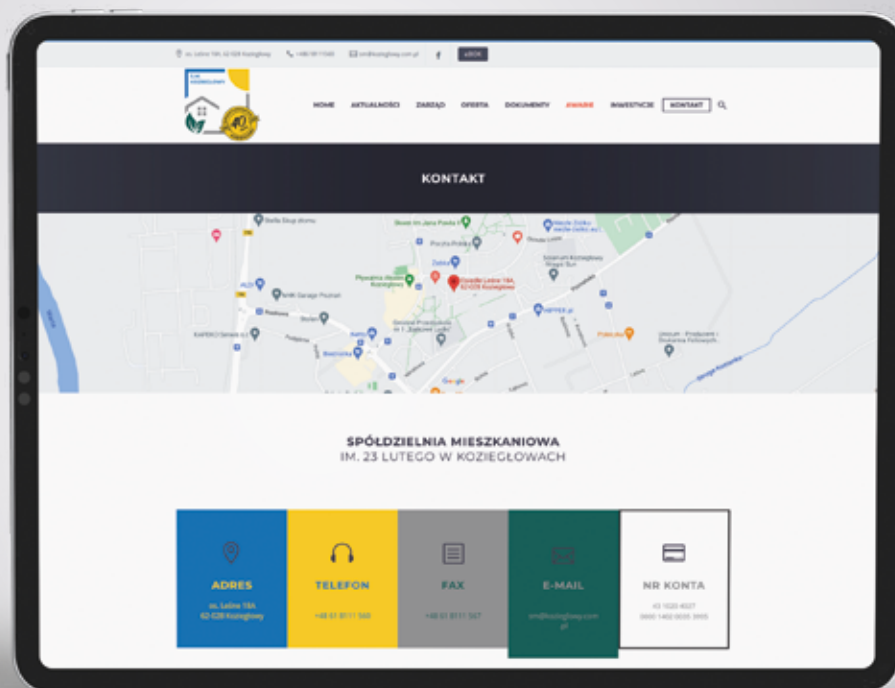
os. Leśne 19A, 62-028 Koziegłowy
+48 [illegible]
sm@koziegłowy.com.pl
eBOK

HOME AKTUALNOŚCI ZARZĄD OFERTA DOKUMENTY AWARIE INWESTYCJE KONTAKT

KONTAKT

Osiedle Leśne 19A
62-028 Koziegłowy

Google

SPÓŁDZIELNIA MIESZKANIOWA
IM. 23 LUTEGO W KOZIEGŁOWACH

ADRES
os. Leśne 19A
62-028 Koziegłowy

TELEFON
+48 61 8111 560

FAX
+48 61 8111 567

E-MAIL
sm@koziegłowy.com.pl

NR KONTA
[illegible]